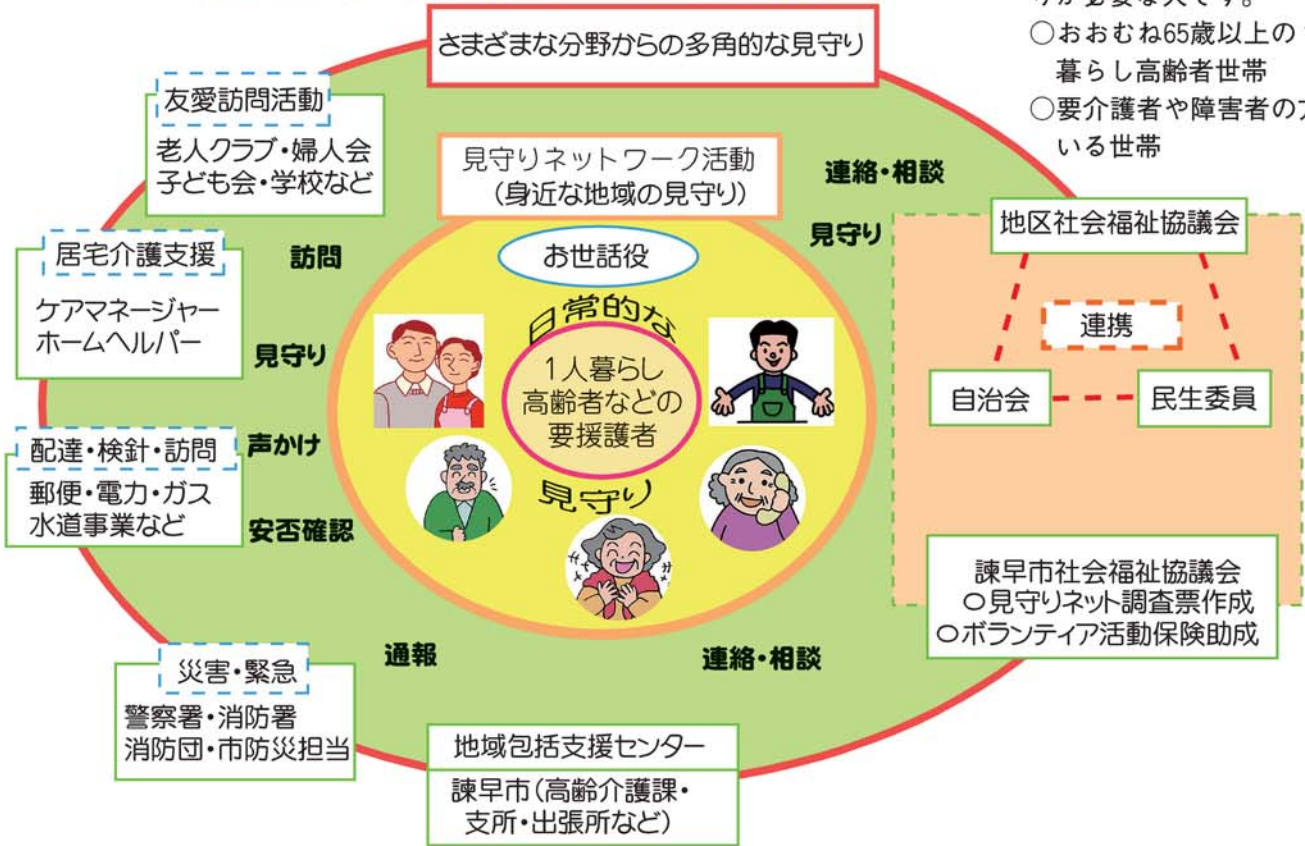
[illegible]
○おおむね65歳以上の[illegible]暮らし高齢者世帯
○要介護者や障害者の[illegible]いる世帯

さまざまな分野からの多角的な見守り

友愛訪問活動
老人クラブ・婦人会
子ども会・学校など

居宅介護支援
ケアマネージャー
ホームヘルパー

配達・検針・訪問
郵便・電力・ガス
水道事業など

災害・緊急
警察署・消防署
消防団・市防災担当

訪問
見守り
声かけ
安否確認
通報

見守りネットワーク活動
（身近な地域の見守り）

お世話役

日常的な

1人暮らし
高齢者などの
要援護者

見守り

連絡・相談
見守り
連絡・相談

地区社会福祉協議会
連携
自治会
民生委員

諫早市社会福祉協議会
○見守りネット調査票作成
○ボランティア活動保険助成

地域包括支援センター
諫早市（高齢介護課・
支所・出張所など）